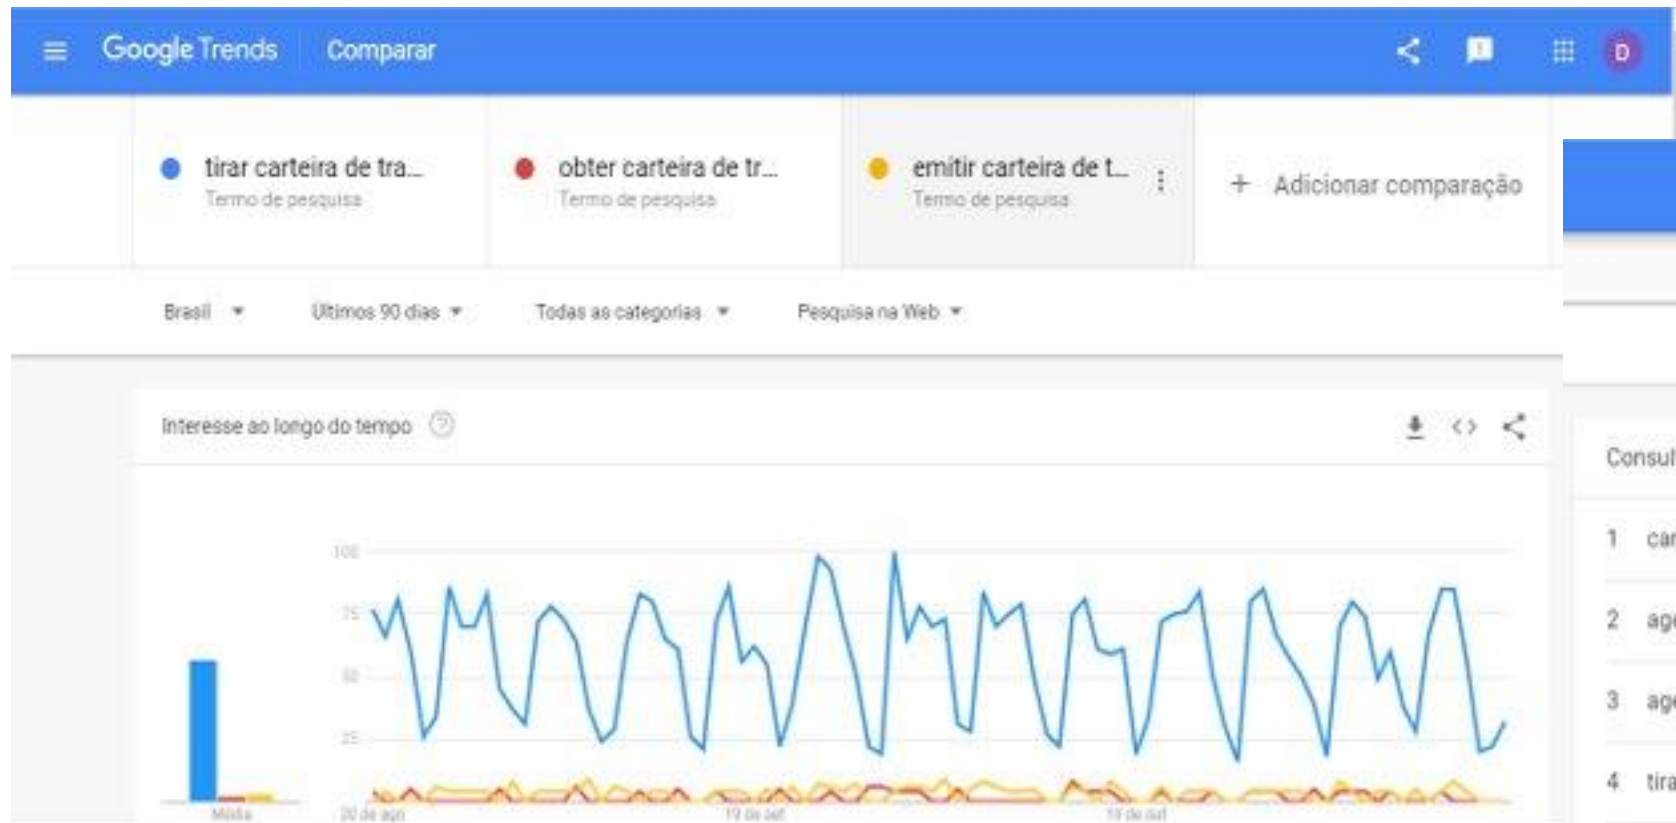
Google Trends Comparar

D

tirar carteira de tra...
Termo de pesquisa

obter carteira de tr...
Termo de pesquisa

emitir carteira de t...
Termo de pesquisa

+ Adicionar comparação

Brasil ▾ Últimos 90 dias ▾ Todas as categorias ▾ Pesquisa na Web ▾

Interesse ao longo do tempo ?

100
75
50
25

Média
20 de ago
19 de set
19 de out

Consul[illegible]
1 car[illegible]
2 ag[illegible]
3 ag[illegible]
4 tira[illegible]